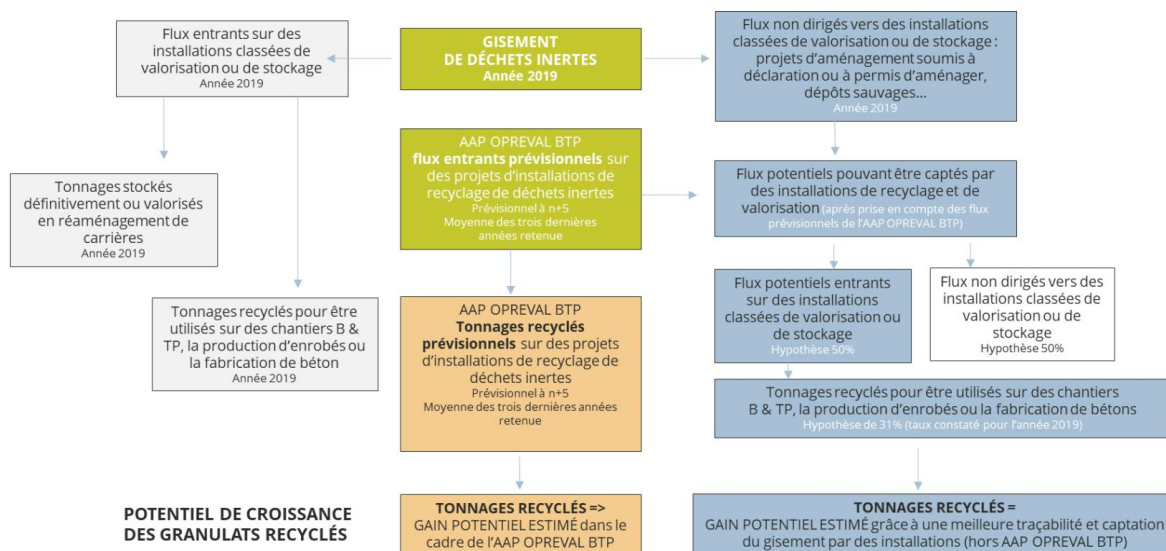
GISEMENT DE DÉCHETS INERTES
Année 2019

Flux entrants sur des installations classées de valorisation ou de stockage
Année 2019

Flux non dirigés vers des installations classées de valorisation ou de stockage : projets d'aménagement soumis à déclaration ou à permis d'aménager, dépôts sauvages...
Année 2019

Tonnages stockés définitivement ou valorisés en réaménagement de carrières
Année 2019

AAP OPREVAL BTP
flux entrants prévisionnels sur des projets d'installations de recyclage de déchets inertes
Prévisionnel à n+5
Moyenne des trois dernières années retenue

Flux potentiels pouvant être captés par des installations de recyclage et de valorisation (après prise en compte des flux prévisionnels de l'AAP OPREVAL BTP)

Tonnages recyclés pour être utilisés sur des chantiers B & TP, la production d'enrobés ou la fabrication de béton
Année 2019

AAP OPREVAL BTP
Tonnages recyclés prévisionnels sur des projets d'installations de recyclage de déchets inertes
Prévisionnel à n+5
Moyenne des trois dernières années retenue

Flux potentiels entrants sur des installations classées de valorisation ou de stockage
Hypothèse 50%

Flux non dirigés vers des installations classées de valorisation ou de stockage
Hypothèse 50%

Tonnages recyclés pour être utilisés sur des chantiers B & TP, la production d'enrobés ou la fabrication de bétons
Hypothèse de 31% (taux constaté pour l'année 2019)

POTENTIEL DE CROISSANCE DES GRANULATS RECYCLÉS

TONNAGES RECYCLÉS =>
GAIN POTENTIEL ESTIMÉ dans le cadre de l'AAP OPREVAL BTP

TONNAGES RECYCLÉS =
GAIN POTENTIEL ESTIMÉ grâce à une meilleure traçabilité et captation du gisement par des installations (hors AAP OPREVAL BTP)